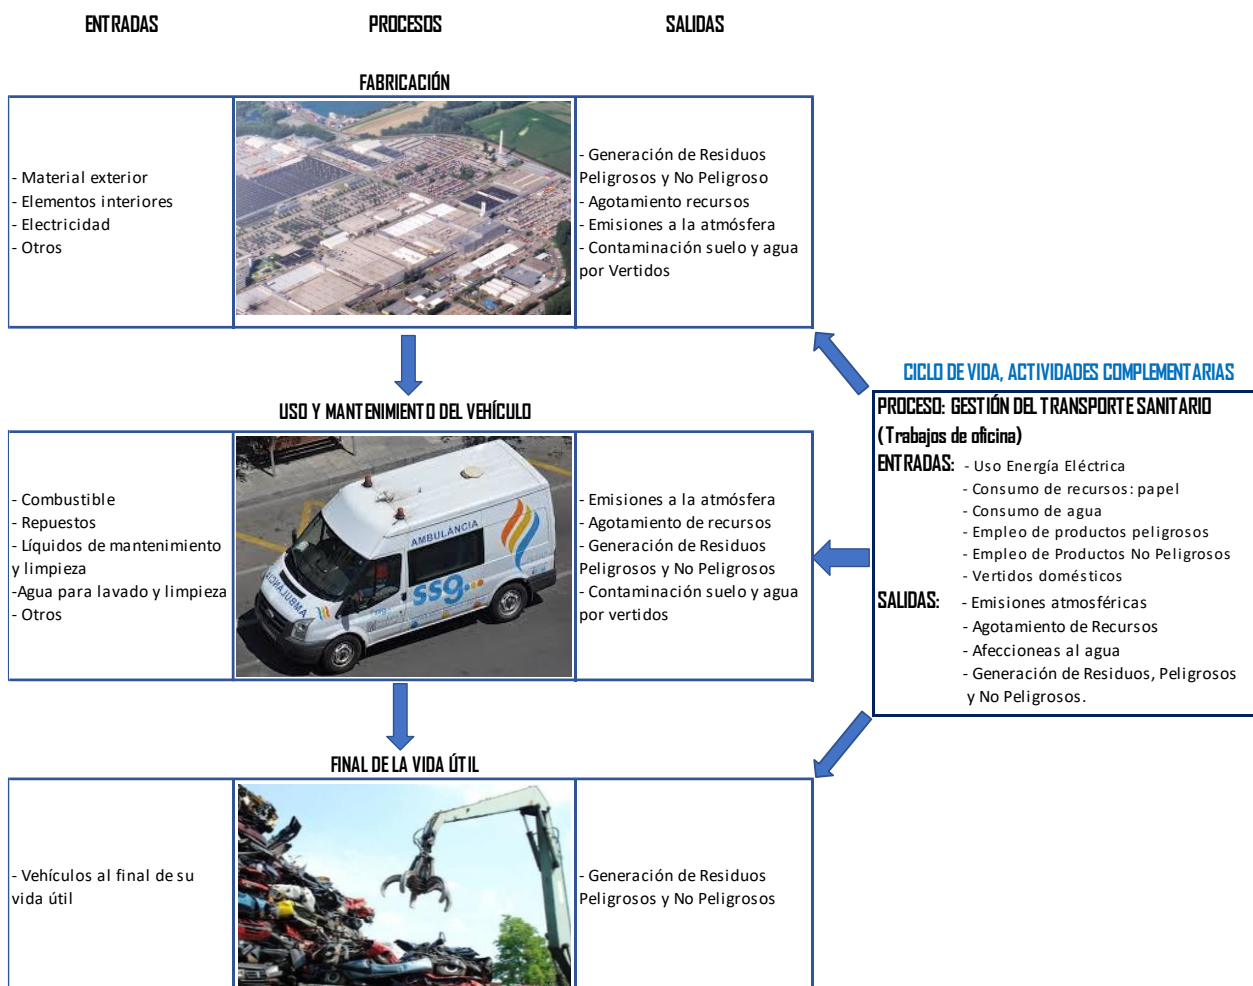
ENTRADAS PROCESOS SALIDAS

FABRICACIÓN

| | | |
|---|---|---|
| - Material exterior<br>- Elementos interiores<br>- Electricidad<br>- Otros | | - Generación de Residuos Peligrosos y No Peligroso<br>- Agotamiento recursos<br>- Emisiones a la atmósfera<br>- Contaminación suelo y agua por Vertidos |

USO Y MANTENIMIENTO DEL VEHÍCULO

| | | |
|---|---|---|
| - Combustible<br>- Repuestos<br>- Líquidos de mantenimiento y limpieza<br>-Agua para lavado y limpieza<br>- Otros | AMBULÀNCIA ssg | - Emisiones a la atmósfera<br>- Agotamiento de recursos<br>- Generación de Residuos Peligrosos y No Peligrosos<br>- Contaminación suelo y agua por vertidos |

FINAL DE LA VIDA ÚTIL

| | | |
|---|---|---|
| - Vehículos al final de su vida útil | | - Generación de Residuos Peligrosos y No Peligrosos |

CICLO DE VIDA, ACTIVIDADES COMPLEMENTARIAS

PROCESO: GESTIÓN DEL TRANSPORTE SANITARIO (Trabajos de oficina)
ENTRADAS: - Uso Energía Eléctrica
- Consumo de recursos: papel
- Consumo de agua
- Empleo de productos peligrosos
- Empleo de Productos No Peligrosos
- Vertidos domésticos
SALIDAS: - Emisiones atmosféricas
- Agotamiento de Recursos
- Afeccioneas al agua
- Generación de Residuos, Peligrosos y No Peligrosos.